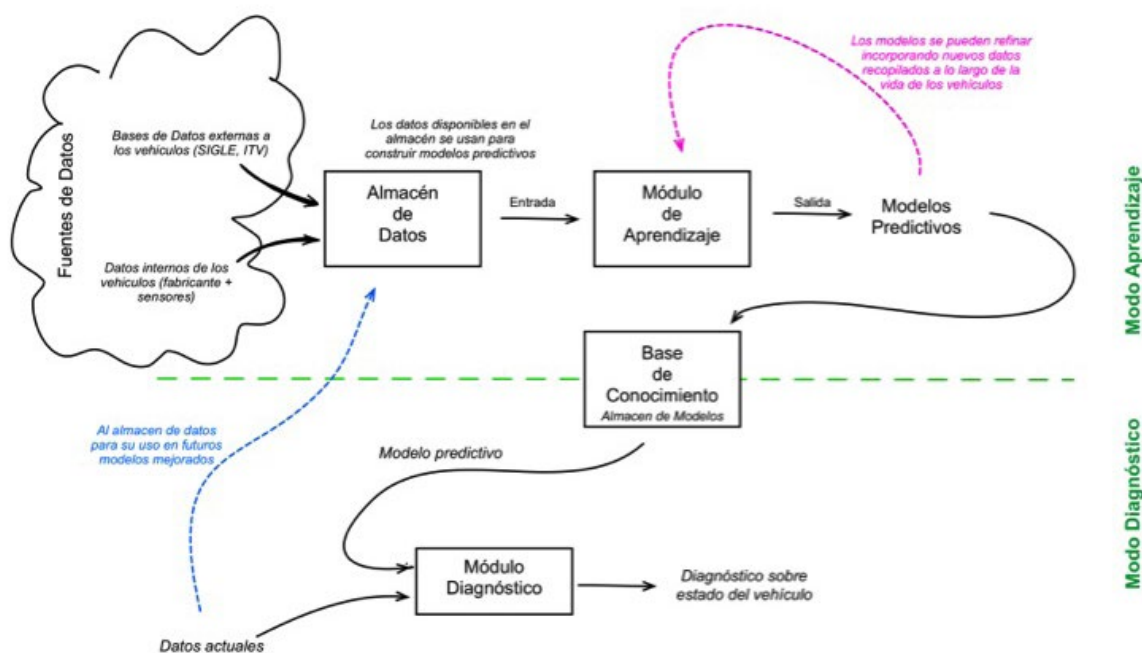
Fuentes de Datos

Bases de Datos externas a los vehiculos (SIGLE, ITV)

Datos internos de los vehiculos (fabricante + sensores)

Los datos disponibles en el almacén se usan para construir modelos predictivos

Almacén de Datos

Entrada

Módulo de Aprendizaje

Salida

Modelos Predictivos

Los modelos se pueden refinar incorporando nuevos datos recopilados a lo largo de la vida de los vehículos

Modo Aprendizaje

Base de Conocimiento
Almacen de Modelos

Modo Diagnóstico

Al almacen de datos para su uso en futuros modelos mejorados

Modelo predictivo

Módulo Diagnóstico

Diagnóstico sobre estado del vehículo

Datos actuales